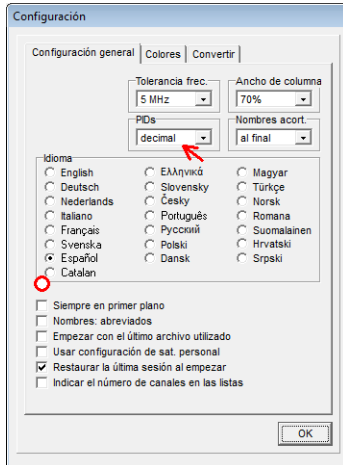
Configuración

Configuración general | Colores | Convertir

Tolerancia frec.
5 MHz

Ancho de columna
70%

PIDs
decimal

Nombres acort.
al final

Idioma
English
Deutsch
Nederlands
Italiano
Français
Svenska
Español
Catalan
Ελληνικά
Slovensky
Česky
Português
Русский
Polski
Dansk
Magyar
Türkçe
Norsk
Romana
Suomalainen
Hrvatski
Srpski

Siempre en primer plano
Nombres: abreviados
Empezar con el último archivo utilizado
Usar configuración de sat. personal
Restaurar la última sesión al empezar
Indicar el número de canales en las listas

OK